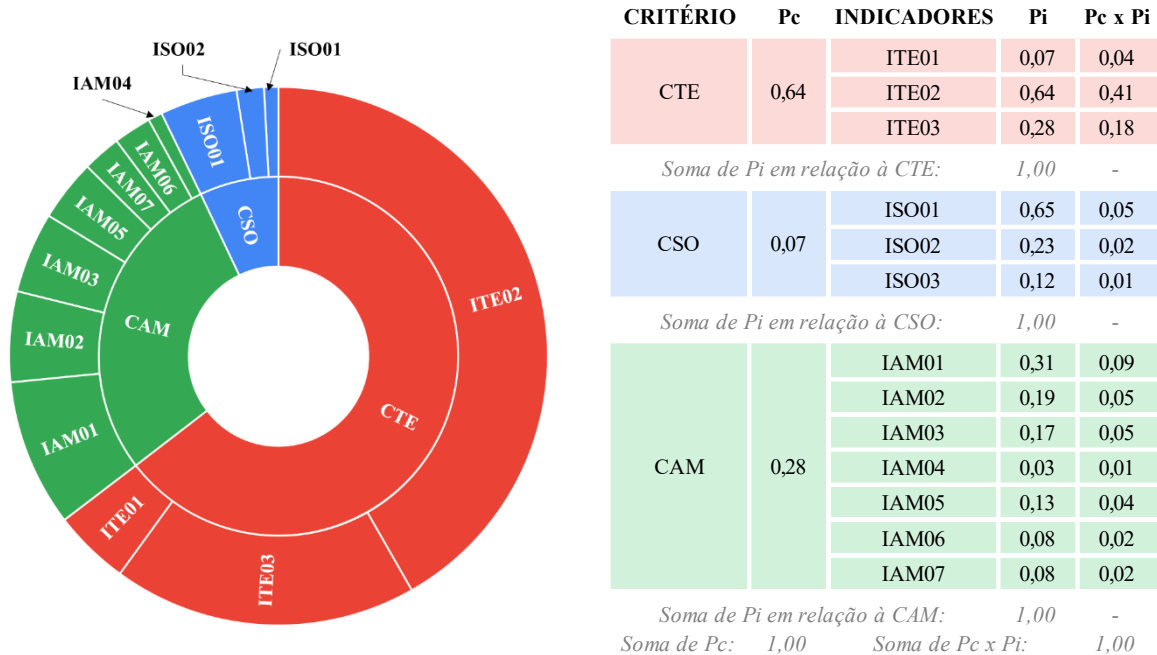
ISO02 ISO01
IAM04
ISO01
CSO
IAM06
IAM07
IAM05
IAM03
IAM02
CAM
IAM01
ITE01
ITE03
CTE
ITE02

| CRITÉRIO | Pc | INDICADORES | Pi | Pc x Pi |
|---|---|---|---|---|
| CTE | 0,64 | ITE01 | 0,07 | 0,04 |
| | | ITE02 | 0,64 | 0,41 |
| | | ITE03 | 0,28 | 0,18 |
| | | Soma de Pi em relação à CTE: | 1,00 | - |
| CSO | 0,07 | ISO01 | 0,65 | 0,05 |
| | | ISO02 | 0,23 | 0,02 |
| | | ISO03 | 0,12 | 0,01 |
| | | Soma de Pi em relação à CSO: | 1,00 | - |
| CAM | 0,28 | IAM01 | 0,31 | 0,09 |
| | | IAM02 | 0,19 | 0,05 |
| | | IAM03 | 0,17 | 0,05 |
| | | IAM04 | 0,03 | 0,01 |
| | | IAM05 | 0,13 | 0,04 |
| | | IAM06 | 0,08 | 0,02 |
| | | IAM07 | 0,08 | 0,02 |
| | | Soma de Pi em relação à CAM: | 1,00 | - |

Soma de Pc: 1,00 Soma de Pc x Pi: 1,00